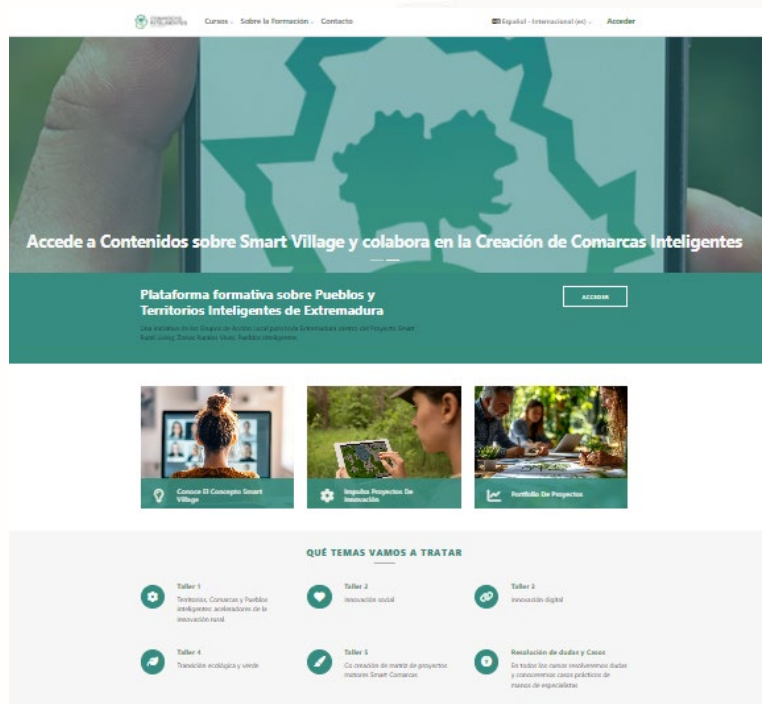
COMARCAS INTELIGENTES Cursos Sobre la Formación Contacto Español - Internacional (es) Acceder

Accede a Contenidos sobre Smart Village y colabora en la Creación de Comarcas Inteligentes

Plataforma formativa sobre Pueblos y Territorios Inteligentes de Extremadura

Una iniciativa de los Grupos de Acción Local para la Extremadura dentro del Proyecto Smart Rural Living: Zonas Rurales Vivas, Pueblos inteligentes.

ACCEDER

Conoce El Concepto Smart Village

Impulsa Proyectos De Innovación

Portfolio De Proyectos

QUÉ TEMAS VAMOS A TRATAR

Taller 1
Territorios, Comarcas y Pueblos inteligentes: aceleradores de la innovación rural.

Taller 2
Innovación social

Taller 3
Innovación digital

Taller 4
Transición ecológica y verde

Taller 5
Co creación de matriz de proyectos motores Smart Comarcas

Resolución de dudas y Casos
En todos los cursos resolveremos dudas y conoceremos casos prácticos de manos de especialistas